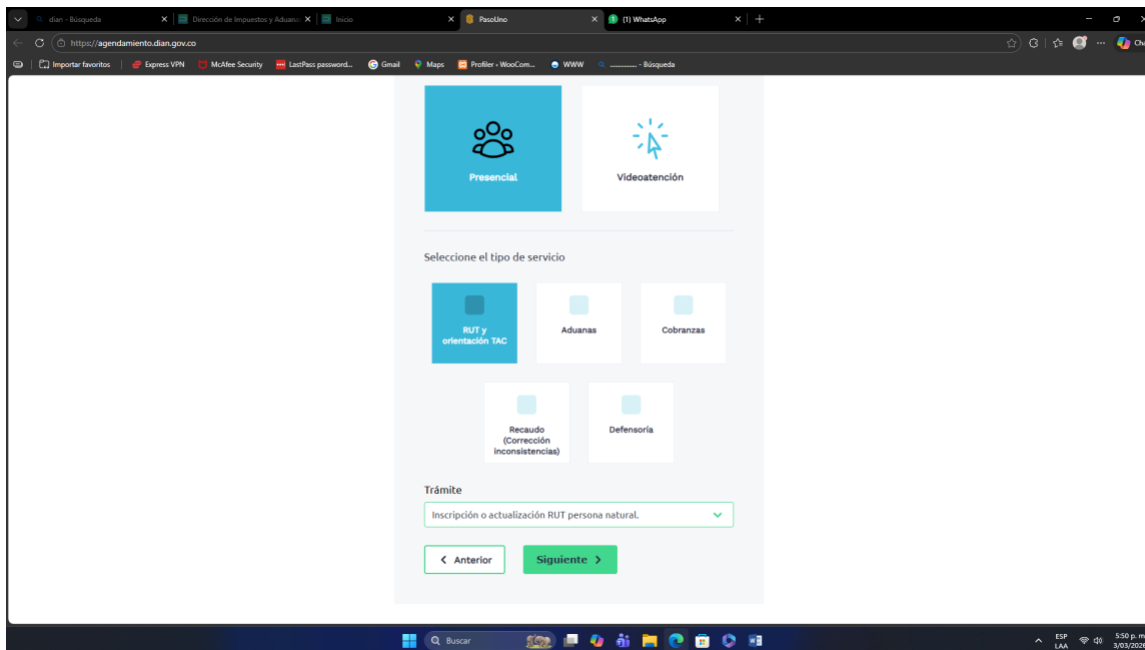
dian - Búsqueda | Dirección de Impuestos y Aduana | Inicio | PasoUno | (1) WhatsApp

https://agendamiento.dian.gov.co

Importar favoritos | Express VPN | McAfee Security | LastPass password... | Gmail | Maps | Profiler - WooCom... | WWW | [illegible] - Búsqueda

Presencial

Videoatención

Seleccione el tipo de servicio

RUT y orientación TAC

Aduanas

Cobranzas

Recaudo (Corrección inconsistencias)

Defensoría

Trámite

Inscripción o actualización RUT persona natural.

Anterior

Siguiente

Buscar

ESP LAA

5:50 p. m. 3/03/2026